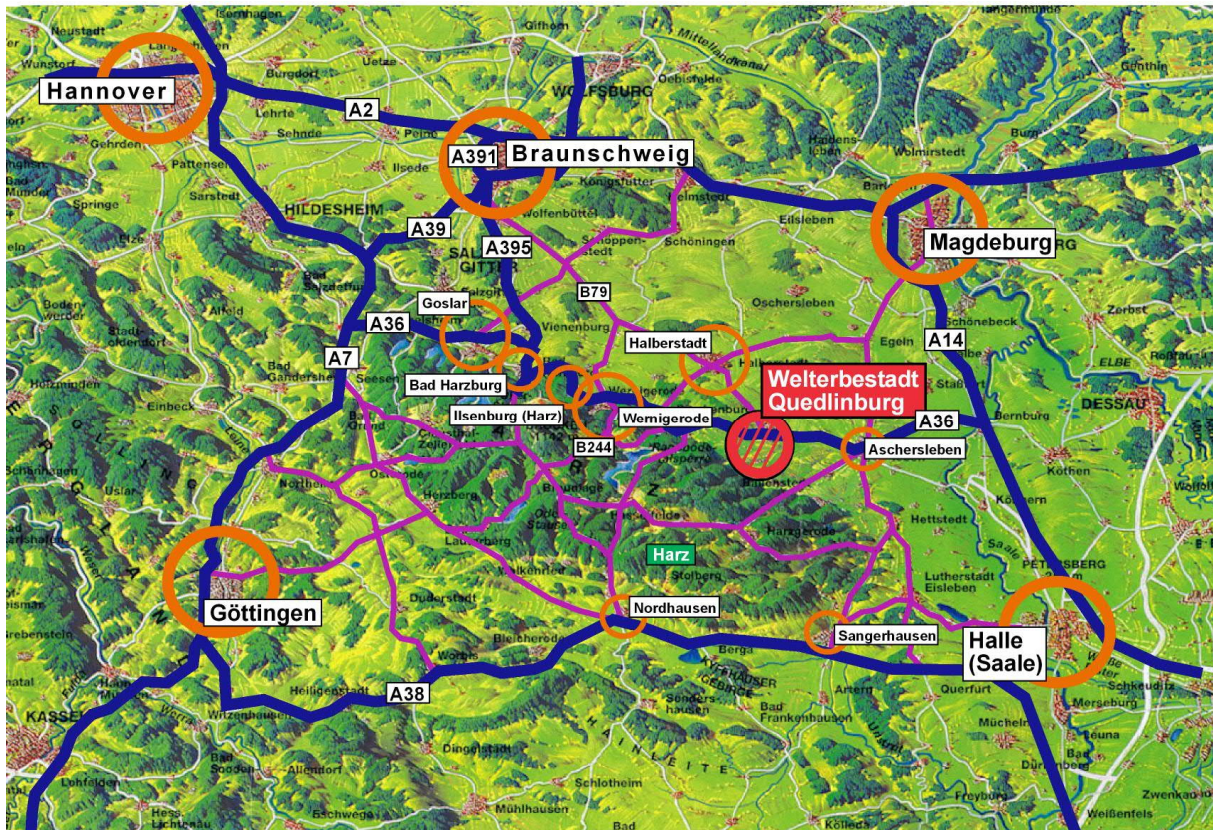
Hannover
A2
A391
Braunschweig
Magdeburg
A39
A395
B79
Goslar
A36
A7
Halberstadt
A14
Bad Harzburg
Welterbestadt Quedlinburg
Ilsenburg (Harz)
Wernigerode
A36
B244
Aschersleben
Harz
Göttingen
Nordhausen
Sangerhausen
Halle (Saale)
A38
Neustadt
Burgdorf
Gifhorn
Wolfsburg
Lehrte
Sehnde
Peine
Ilsede
Gehrden
Pattensen
Sarstedt
Springe
Hildesheim
Wolfenbüttel
Königslutter
Helmstedt
Schöningen
Eilsleben
Wolmirstedt
Salzgitter
Oschersleben
Alfeld
Vienenburg
Egeln
Schönebeck
Zerbst
Bad Gandersheim
Seesen
Einbeck
Staßfurt
Bernburg
Dessau
Köthen
Osterode
Herzberg
Northeim
Uslar
Hettstedt
Lauterberg
Harzgerode
Stolberg
Lutherstadt Eisleben
Duderstadt
Bleicherode
Worbis
Heiligenstadt
Witzenhausen
Kassel
Berga
Artern
Querfurt
Sondershausen
Bad Frankenhausen
Merseburg
Leuna
Schkeuditz
Dingelstadt
Schlotheim
Mühlhausen
Eschwege
Bad Sooden-Allendorf
Hess. Lichtenau
Freyburg
Weißenfels
Zwenkau
Elbe
Saale
Harz
Kyffhäuser Gebirge
Hainleite
Mittellandkanal